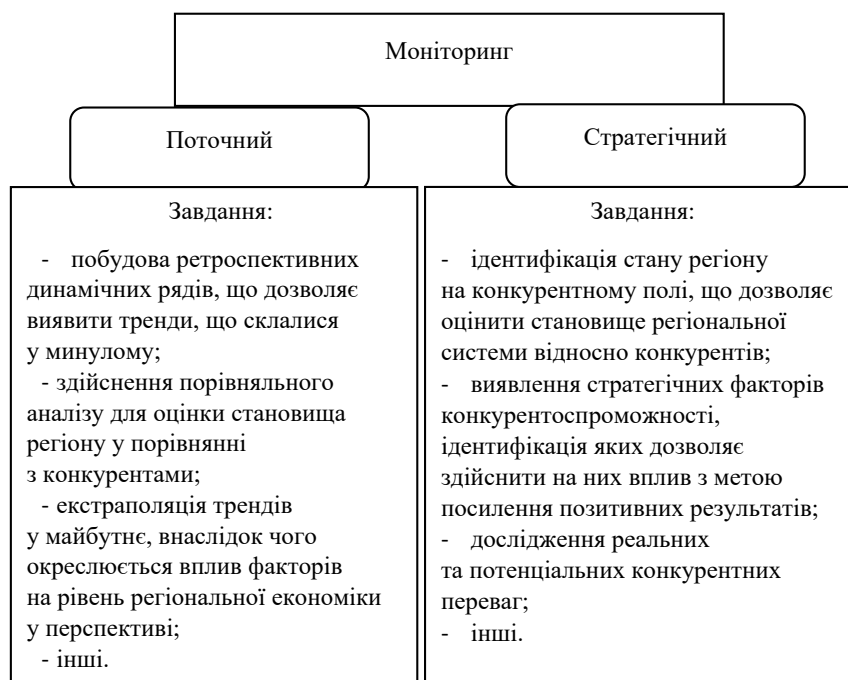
Моніторинг

Поточний

Стратегічний

Завдання:

- побудова ретроспективних динамічних рядів, що дозволяє виявити тренди, що склалися у минулому;
- здійснення порівняльного аналізу для оцінки становища регіону у порівнянні з конкурентами;
- екстраполяція трендів у майбутнє, внаслідок чого окреслюється вплив факторів на рівень регіональної економіки у перспективі;
- інші.

Завдання:

- ідентифікація стану регіону на конкурентному полі, що дозволяє оцінити становище регіональної системи відносно конкурентів;
- виявлення стратегічних факторів конкурентоспроможності, ідентифікація яких дозволяє здійснити на них вплив з метою посилення позитивних результатів;
- дослідження реальних та потенціальних конкурентних переваг;
- інші.